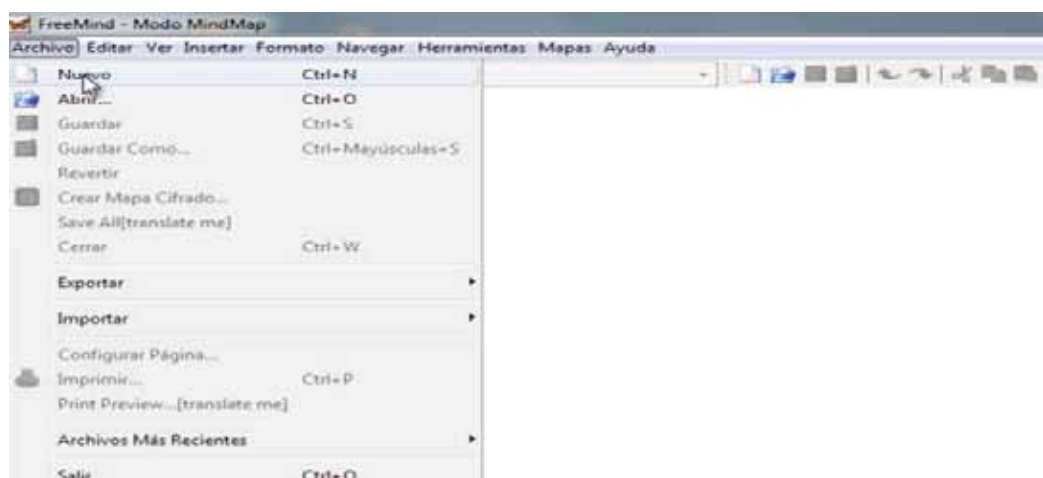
FreeMind - Modo MindMap

Archivo Editar Ver Insertar Formato Navegar Herramientas Mapas Ayuda

Nuevo Ctrl+N
Abrir... Ctrl+O
Guardar Ctrl+S
Guardar Como... Ctrl+Mayúsculas+S
Revertir
Crear Mapa Cifrado...
Save All[translate me]
Cerrar Ctrl+W
Exportar
Importar
Configurar Página...
Imprimir... Ctrl+P
Print Preview...[translate me]
Archivos Más Recientes
Salir Ctrl+Q